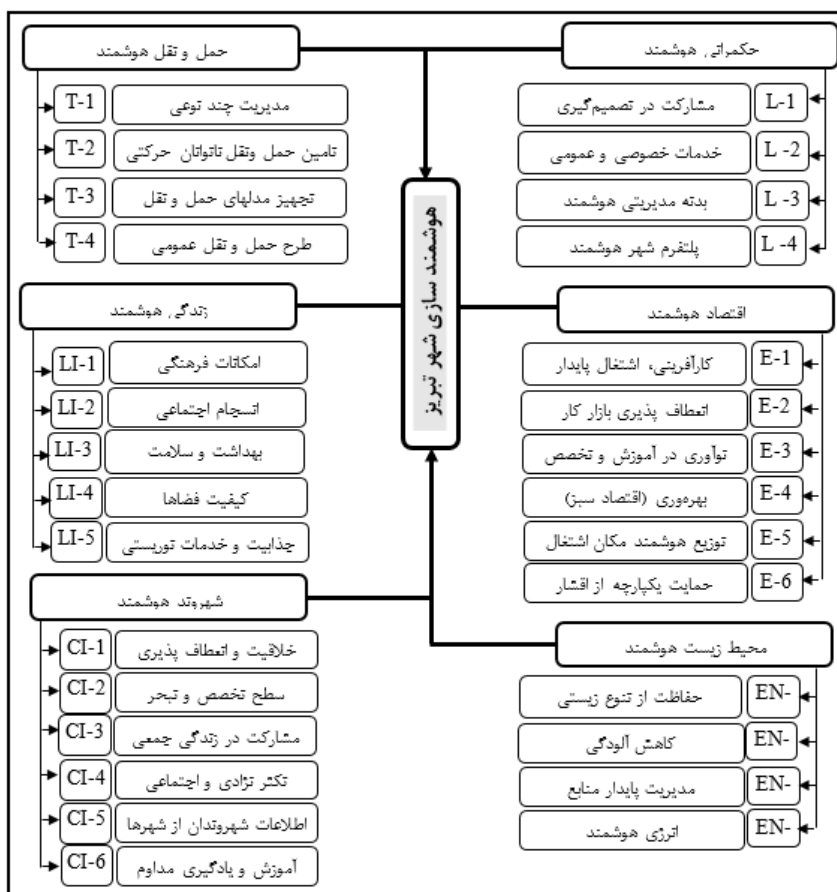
حکمرانی هوشمند

L-1 مشارکت در تصمیم‌گیری

L -2 خدمات خصوصی و عمومی

L -3 بدنه مدیریتی هوشمند

L -4 پلتفرم شهر هوشمند

حمل و نقل هوشمند

T-1 مدیریت چند نوعی

T-2 تامین حمل ونقل ناتوانان حرکتی

T-3 تجهیز مدلهای حمل و نقل

T-4 طرح حمل و نقل عمومی

هوشمند سازی شهر تبریز

اقتصاد هوشمند

E-1 کارآفرینی، اشتغال پایدار

E-2 انعطاف پذیری بازار کار

E-3 نوآوری در آموزش و تخصص

E-4 بهره‌وری (اقتصاد سبز)

E-5 توزیع هوشمند مکان اشتغال

E-6 حمایت یکپارچه از اقشار

زندگی هوشمند

LI-1 امکانات فرهنگی

LI-2 انسجام اجتماعی

LI-3 بهداشت و سلامت

LI-4 کیفیت فضاها

LI-5 جذابیت و خدمات توریستی

محیط زیست هوشمند

EN- حفاظت از تنوع زیستی

EN- کاهش آلودگی

EN- مدیریت پایدار منابع

EN- انرژی هوشمند

شهروند هوشمند

CI-1 خلاقیت و انعطاف پذیری

CI-2 سطح تخصص و تبحر

CI-3 مشارکت در زندگی جمعی

CI-4 تکثر نژادی و اجتماعی

CI-5 اطلاعات شهروندان از شهرها

CI-6 آموزش و یادگیری مداوم